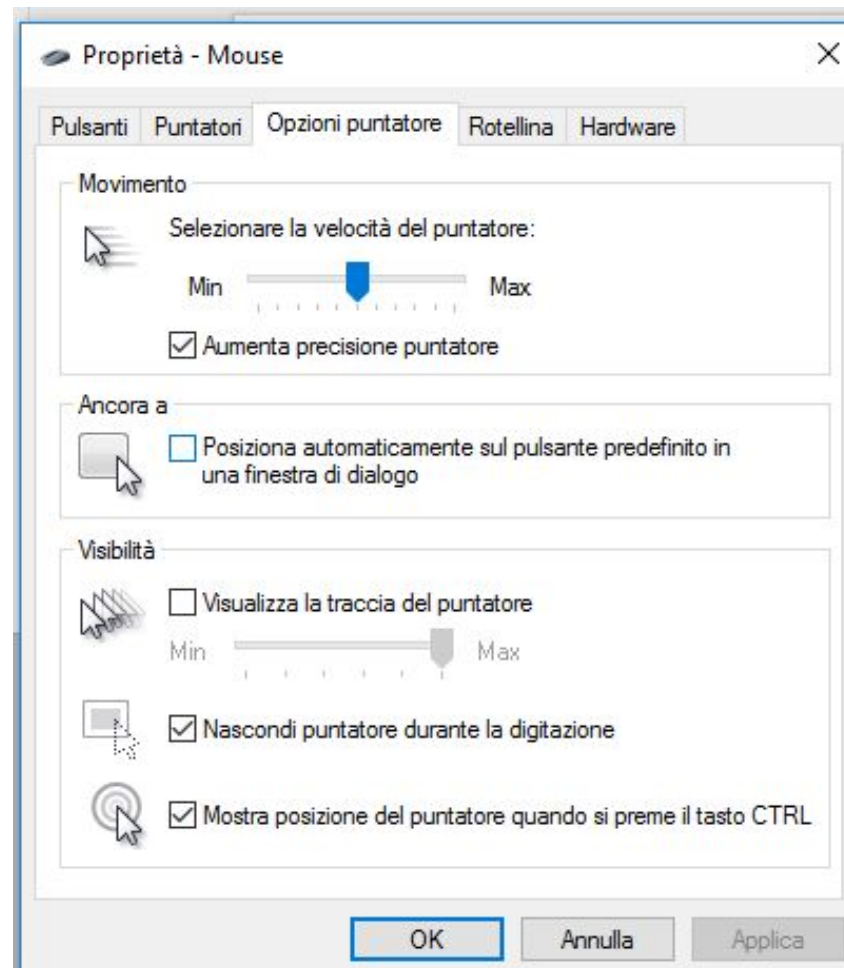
Proprietà - Mouse

×

Pulsanti | Puntatori | Opzioni puntatore | Rotellina | Hardware

Movimento

Selezionare la velocità del puntatore:

Min Max

☑ Aumenta precisione puntatore

Ancora a

☐ Posiziona automaticamente sul pulsante predefinito in una finestra di dialogo

Visibilità

☐ Visualizza la traccia del puntatore

Min Max

☑ Nascondi puntatore durante la digitazione

☑ Mostra posizione del puntatore quando si preme il tasto CTRL

OK Annulla Applica